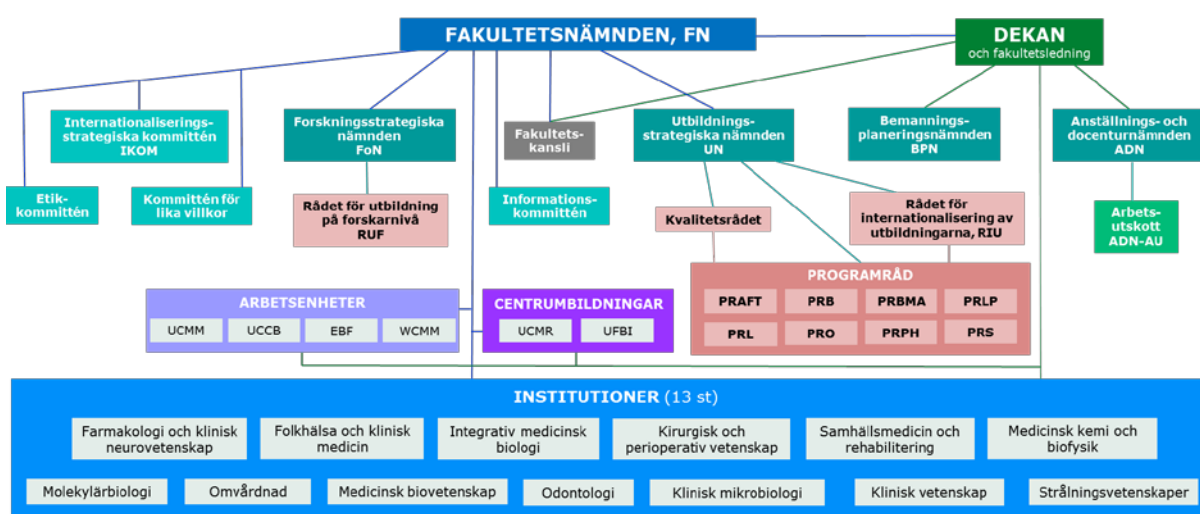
FAKULTETSNÄMNDEN, FN

DEKAN
och fakultetsledning

Internationaliseringsstrategiska kommittén IKOM

Forskningsstrategiska nämnden FoN

Fakultetskansli

Utbildningsstrategiska nämnden UN

Bemanningsplaneringsnämnden BPN

Anställnings- och docenturnämnden ADN

Etikkommittén

Kommittén för lika villkor

Rådet för utbildning på forskarnivå RUF

Informationskommittén

Kvalitetsrådet

Rådet för internationalisering av utbildningarna, RIU

Arbetsutskott ADN-AU

PROGRAMRÅD

| PRAFT | PRB | PRBMA | PRLP |
|---|---|---|---|
| PRL | PRO | PRPH | PRS |

ARBETSENHETER

UCMM UCCB EBF WCMM

CENTRUMBILDNINGAR

UCMR UFBI

INSTITUTIONER (13 st)

Farmakologi och klinisk neurovetenskap

Folkhälsa och klinisk medicin

Integrativ medicinsk biologi

Kirurgisk och perioperativ vetenskap

Samhällsmedicin och rehabilitering

Medicinsk kemi och biofysik

Molekylärbiologi

Omvårdnad

Medicinsk biovetenskap

Odontologi

Klinisk mikrobiologi

Klinisk vetenskap

Strålningsvetenskaper